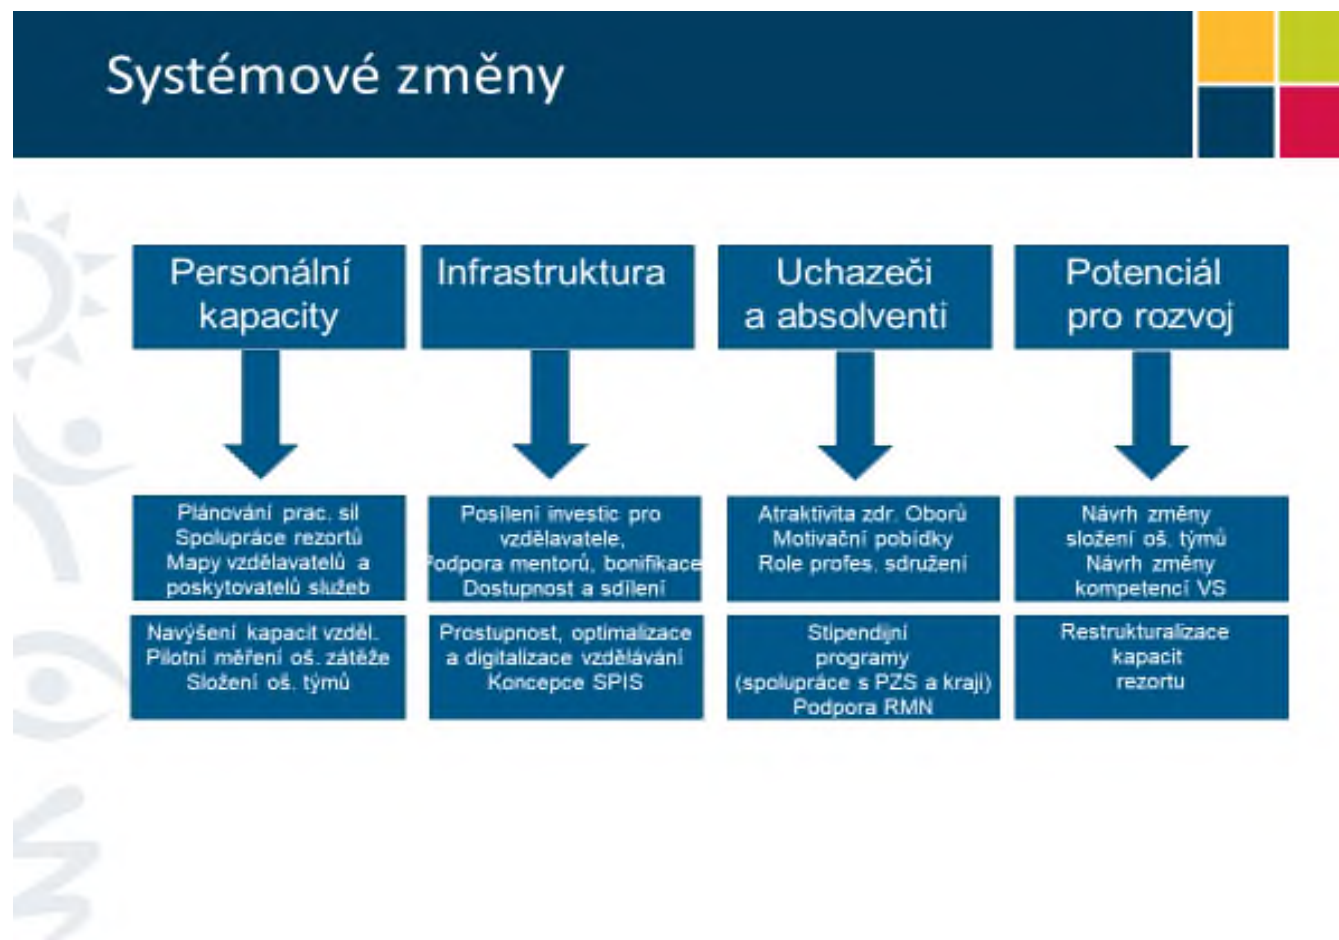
Systémové změny

Personální kapacity

Plánování prac. sil
Spolupráce rezortů
Mapy vzdělavatelů a poskytovatelů služeb

Navýšení kapacit vzděl.
Pilotní měření oš. zátěže
Složení oš. týmů

Infrastruktura

Posílení investic pro vzdělavatele,
Podpora mentorů, bonifikace
Dostupnost a sdílení

Prostupnost, optimalizace a digitalizace vzdělávání
Koncepce SPIS

Uchazeči a absolventi

Atraktivita zdr. Oborů
Motivační pobídky
Role profes. sdružení

Stipendijní programy
(spolupráce s PZS a kraji)
Podpora RMN

Potenciál pro rozvoj

Návrh změny složení oš. týmů
Návrh změny kompetencí VS

Restrukturalizace kapacit rezortu